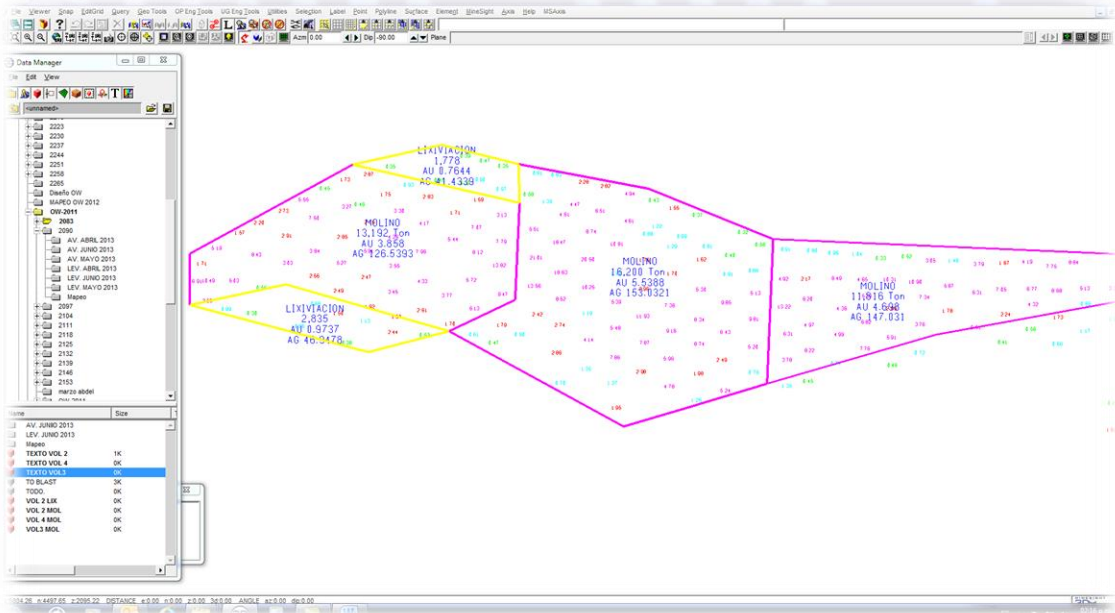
File Viewer Snap EditGrid Query Geo Tools OP Eng Tools UG Eng Tools Utilities Selection Label Point Polyline Surface Element MineSight Axis Help MSAxis

Azm 0.00 Dip -90.00 Plane

Data Manager
File Edit View
<unnamed>
2223
2230
2237
2244
2251
2258
2265
Diseño OW
MAPEO OW 2012
OW-2011
2083
2090
AV. ABRIL 2013
AV. JUNIO 2013
AV. MAYO 2013
LEV. ABRIL 2013
LEV. JUNIO 2013
LEV. MAYO 2013
Mapeo
2097
2104
2111
2118
2125
2132
2139
2146
2153
marzo abdel

| Name | Size |
|---|---|
| AV. JUNIO 2013 | |
| LEV. JUNIO 2013 | |
| Mapeo | |
| TEXTO VOL 2 | 1K |
| TEXTO VOL 4 | 0K |
| TEXTO VOL3 | 0K |
| TO BLAST | 3K |
| TODO. | 0K |
| VOL 2 LIX | 0K |
| VOL 2 MOL | 0K |
| VOL 4 MOL | 0K |
| VOL3 MOL | 0K |

LIXIVIACION
1,778
AU 0.7644
AG 41.4339

MOLINO
13,192 Ton
AU 3.858
AG 126.5393

LIXIVIACION
2,835
AU 0.9737
AG 46.3178

MOLINO
16,200 Ton
AU 5.5388
AG 153.0321

MOLINO
11,816 Ton
AU 4.698
AG 147.031

DISTANCE x:0.00 n:0.00 z:0.00 3d:0.00 ANGLE az:0.00 dip:0.00